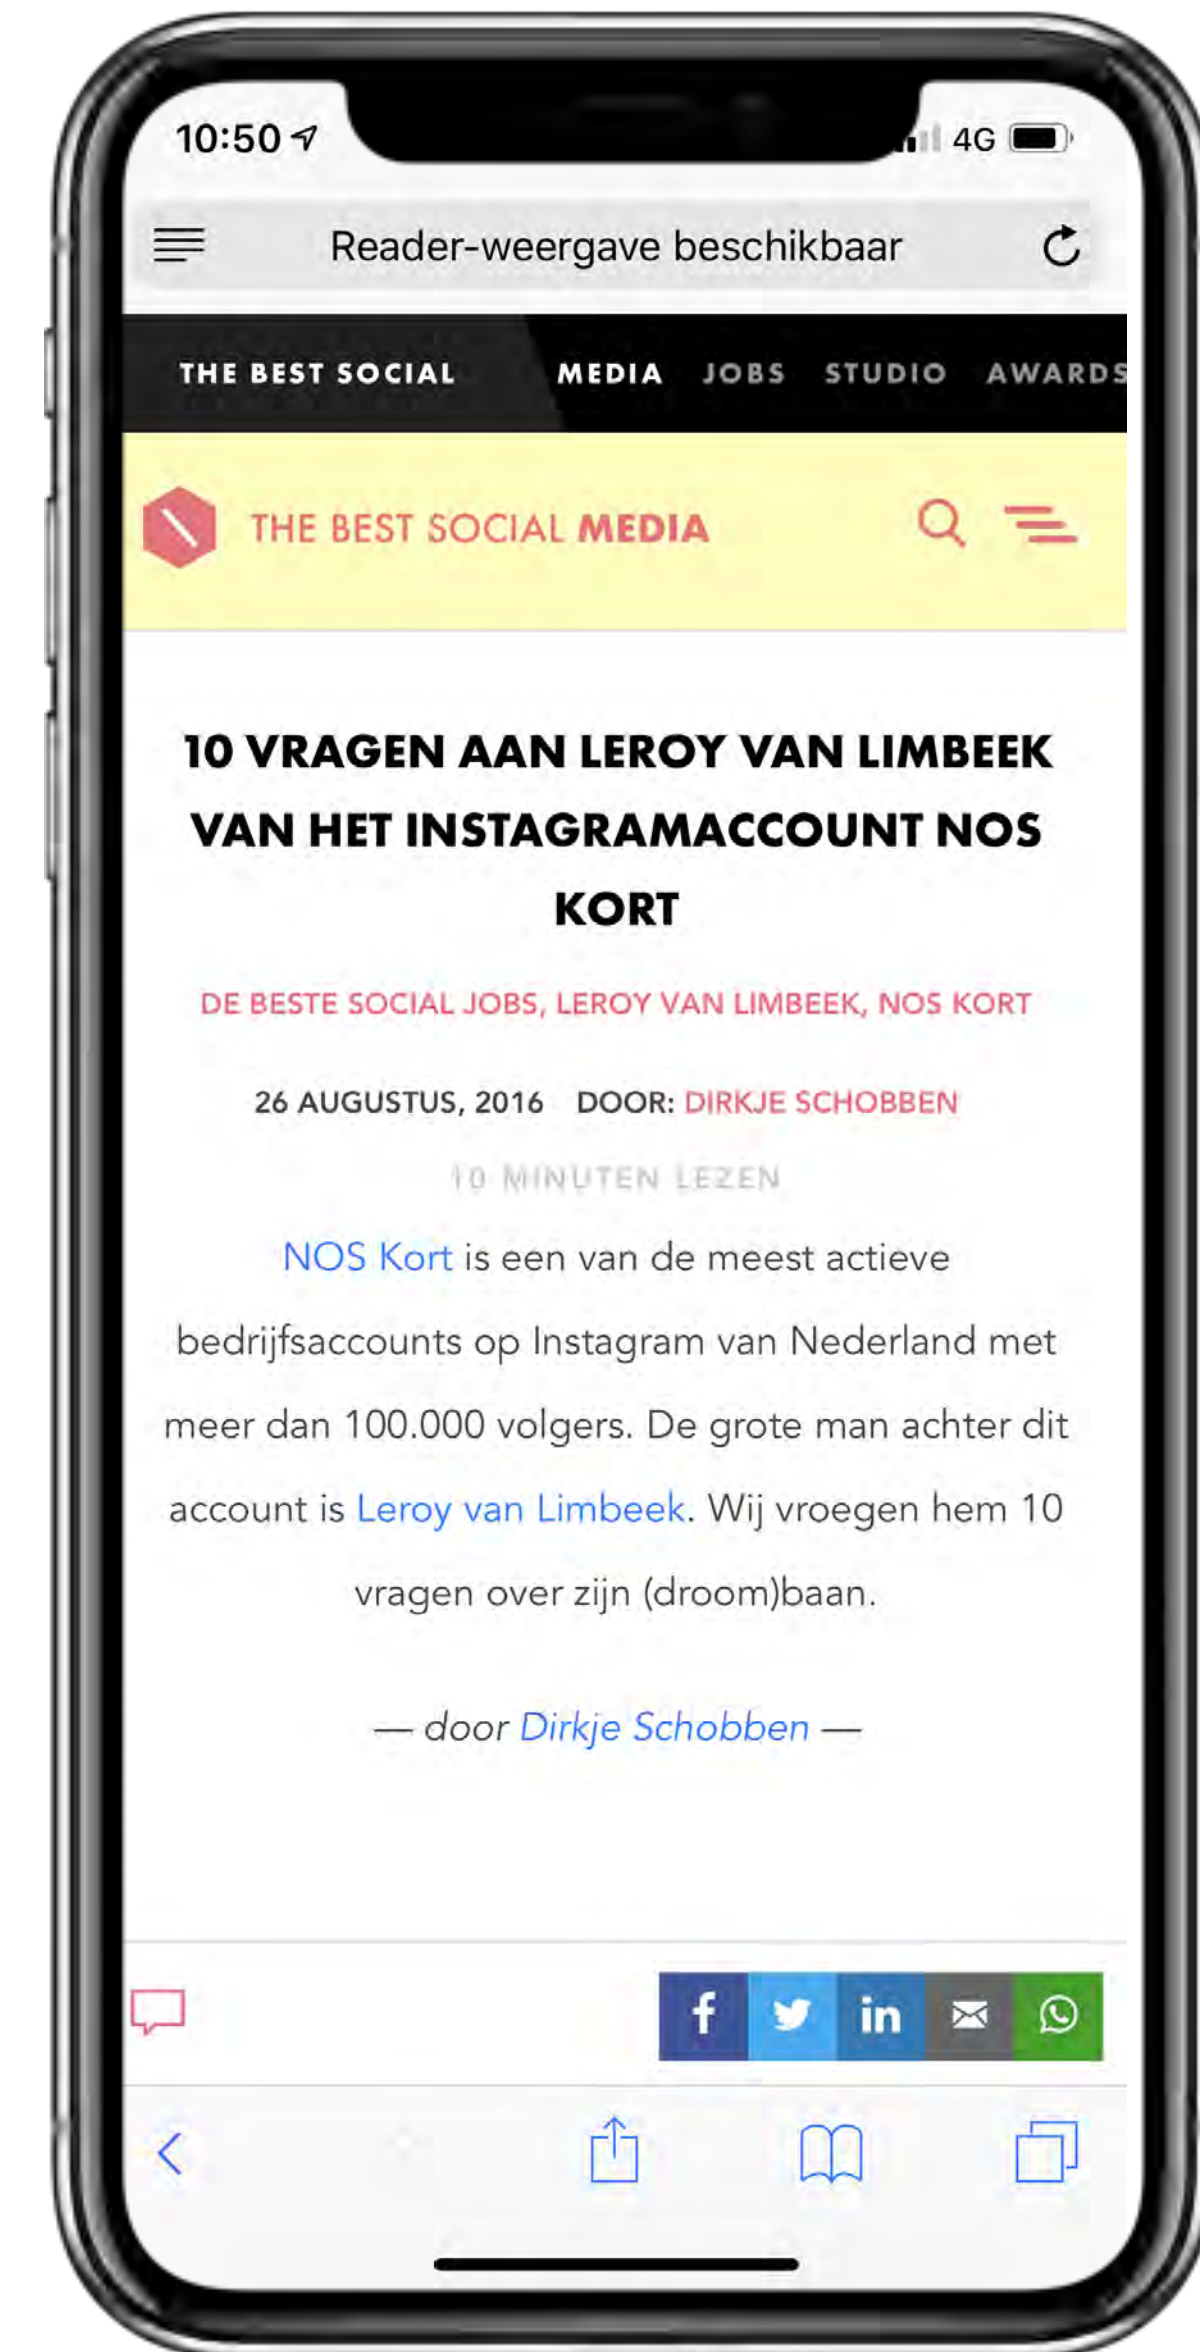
10:50 4G

Reader-weergave beschikbaar

THE BEST SOCIAL MEDIA JOBS STUDIO AWARDS

THE BEST SOCIAL MEDIA

10 VRAGEN AAN LEROY VAN LIMBEEK VAN HET INSTAGRAMACCOUNT NOS KORT

DE BESTE SOCIAL JOBS, LEROY VAN LIMBEEK, NOS KORT

26 AUGUSTUS, 2016 DOOR: DIRKJE SCHOBBEN

10 MINUTEN LEZEN

NOS Kort is een van de meest actieve bedrijfsaccounts op Instagram van Nederland met meer dan 100.000 volgers. De grote man achter dit account is Leroy van Limbeek. Wij vroegen hem 10 vragen over zijn (droom)baan.

— door Dirkje Schobben —

f in